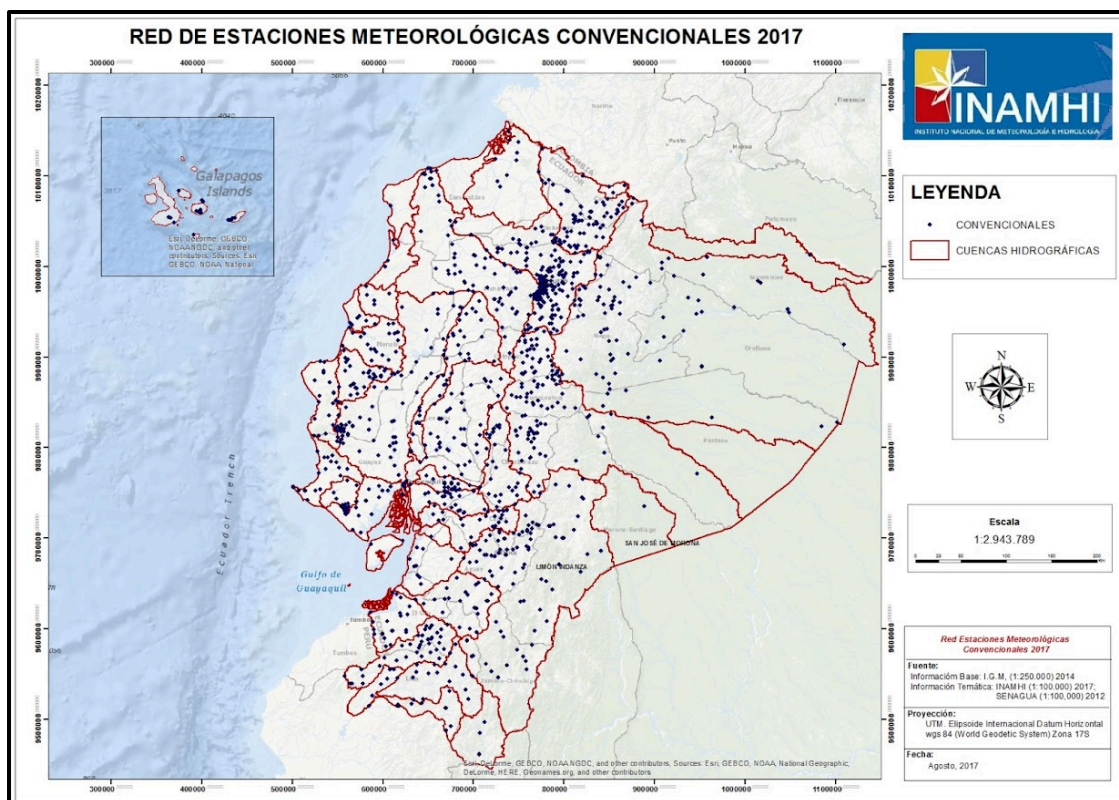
RED DE ESTACIONES METEOROLÓGICAS CONVENCIONALES 2017

300000 400000 500000 600000 700000 800000 900000 1000000 1100000

10200000 10100000 10000000 9900000 9800000 9700000 9600000 9500000

Galapagos Islands

Esri, DeLorme, GEBCO, NOAA NGDC, and other contributors, Sources: Esri, GEBCO, NOAA, National

Ecuador Trench

Golfo de Guayaquil

SAN JOSÉ DE MORONA

LIMÓN INDANZA

Esri, DeLorme, GEBCO, NOAA NGDC, and other contributors, Sources: Esri, GEBCO, NOAA, National Geographic, DeLorme, HERE, Geonames.org, and other contributors

INAMHI
INSTITUTO NACIONAL DE METEOROLOGÍA E HIDROLOGÍA

LEYENDA

CONVENCIONALES

CUENCAS HIDROGRÁFICAS

N
W E
S

Escala
1:2.943.789
0 20 50 100 150 200

Red Estaciones Meteorológicas Convencionales 2017

Fuente:
Información Base: I.G.M, (1:250.000) 2014
Información Temática: INAMHI (1:100.000) 2017; SENAGUA (1:100.000) 2012

Proyección:
UTM. Elipsoide Internacional Datum Horizontal wgs 84 (World Geodetic System) Zona 17S

Fecha:
Agosto, 2017